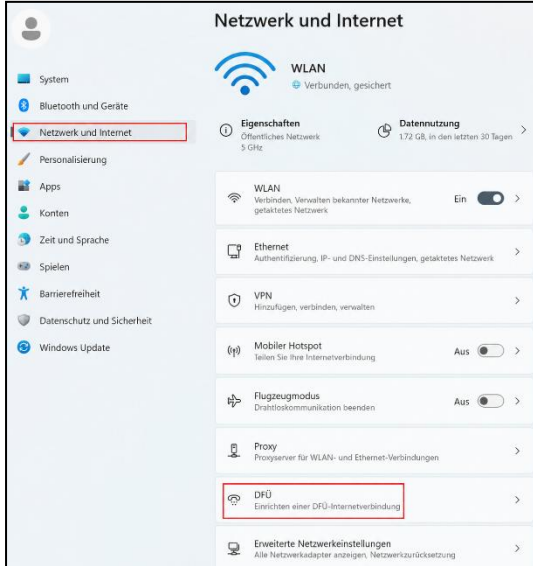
Netzwerk und Internet

System
Bluetooth und Geräte
Netzwerk und Internet
Personalisierung
Apps
Konten
Zeit und Sprache
Spielen
Barrierefreiheit
Datenschutz und Sicherheit
Windows Update

WLAN
Verbunden, gesichert

Eigenschaften
Öffentliches Netzwerk
5 GHz

Datennutzung
1,72 GB, in den letzten 30 Tagen

WLAN
Verbinden, Verwalten bekannter Netzwerke, getaktetes Netzwerk
Ein

Ethernet
Authentifizierung, IP- und DNS-Einstellungen, getaktetes Netzwerk

VPN
Hinzufügen, verbinden, verwalten

Mobiler Hotspot
Teilen Sie Ihre Internetverbindung
Aus

Flugzeugmodus
Drahtloskommunikation beenden
Aus

Proxy
Proxyserver für WLAN- und Ethernet-Verbindungen

DFÜ
Einrichten einer DFÜ-Internetverbindung

Erweiterte Netzwerkeinstellungen
Alle Netzwerkadapter anzeigen, Netzwerkzurücksetzung